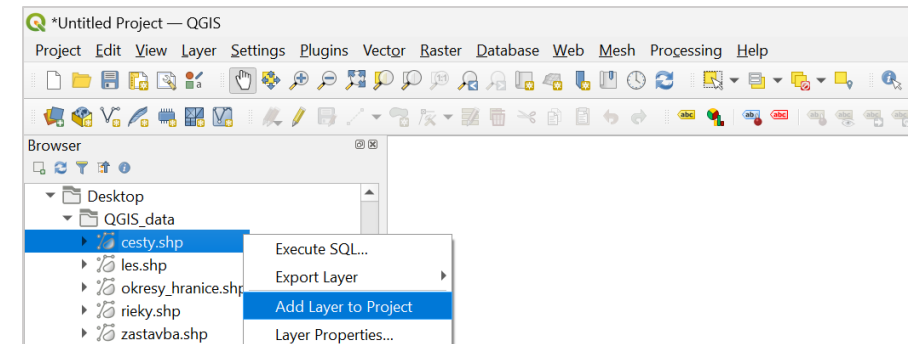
*Untitled Project — QGIS

Project Edit View Layer Settings Plugins Vector Raster Database Web Mesh Processing Help

Browser

Desktop
QGIS_data
cesty.shp
les.shp
okresy_hranice.shp
rieky.shp
zastavba.shp

Execute SQL...
Export Layer
Add Layer to Project
Layer Properties...